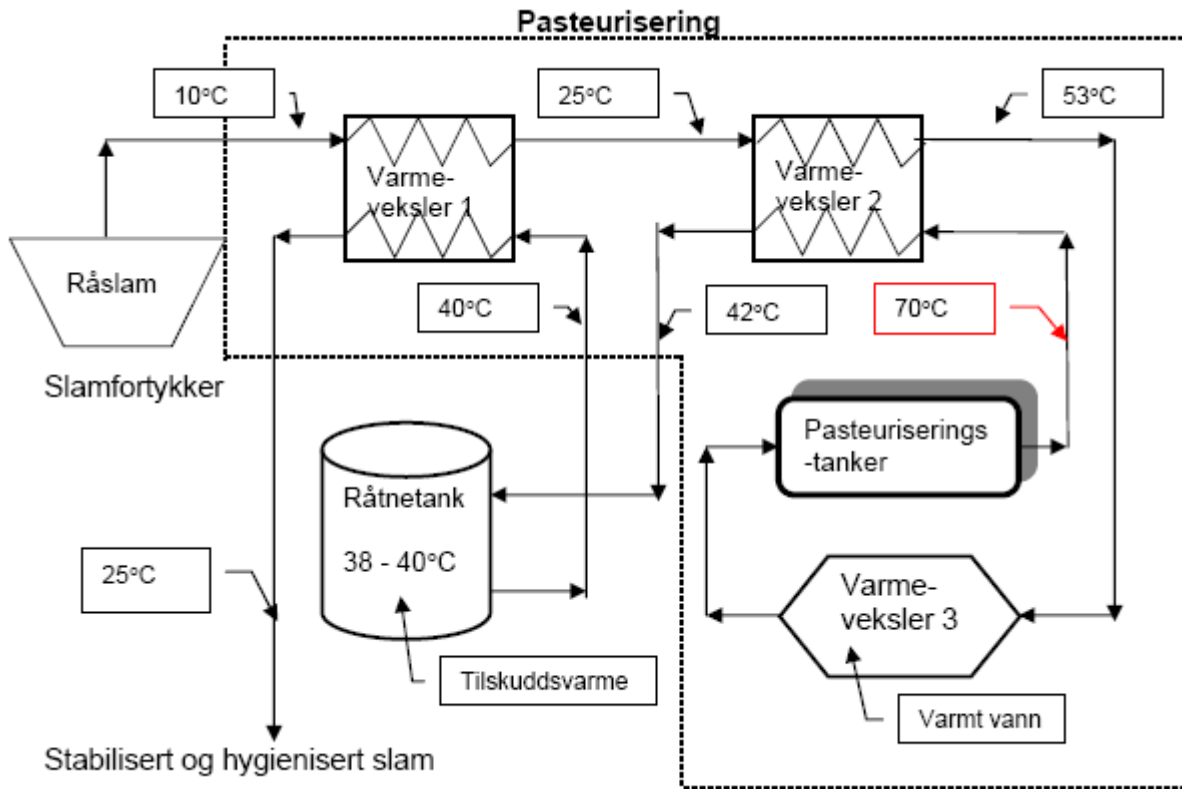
Pasteurisering

10°C

25°C

53°C

Varmeveksler 1

Varmeveksler 2

Råslam

40°C

42°C

70°C

Slamfortykker

Pasteuriserings-tanker

Råtnetank

38 - 40°C

25°C

Varmeveksler 3

Tilskuddsvarme

Varmt vann

Stabilisert og hygienisert slam